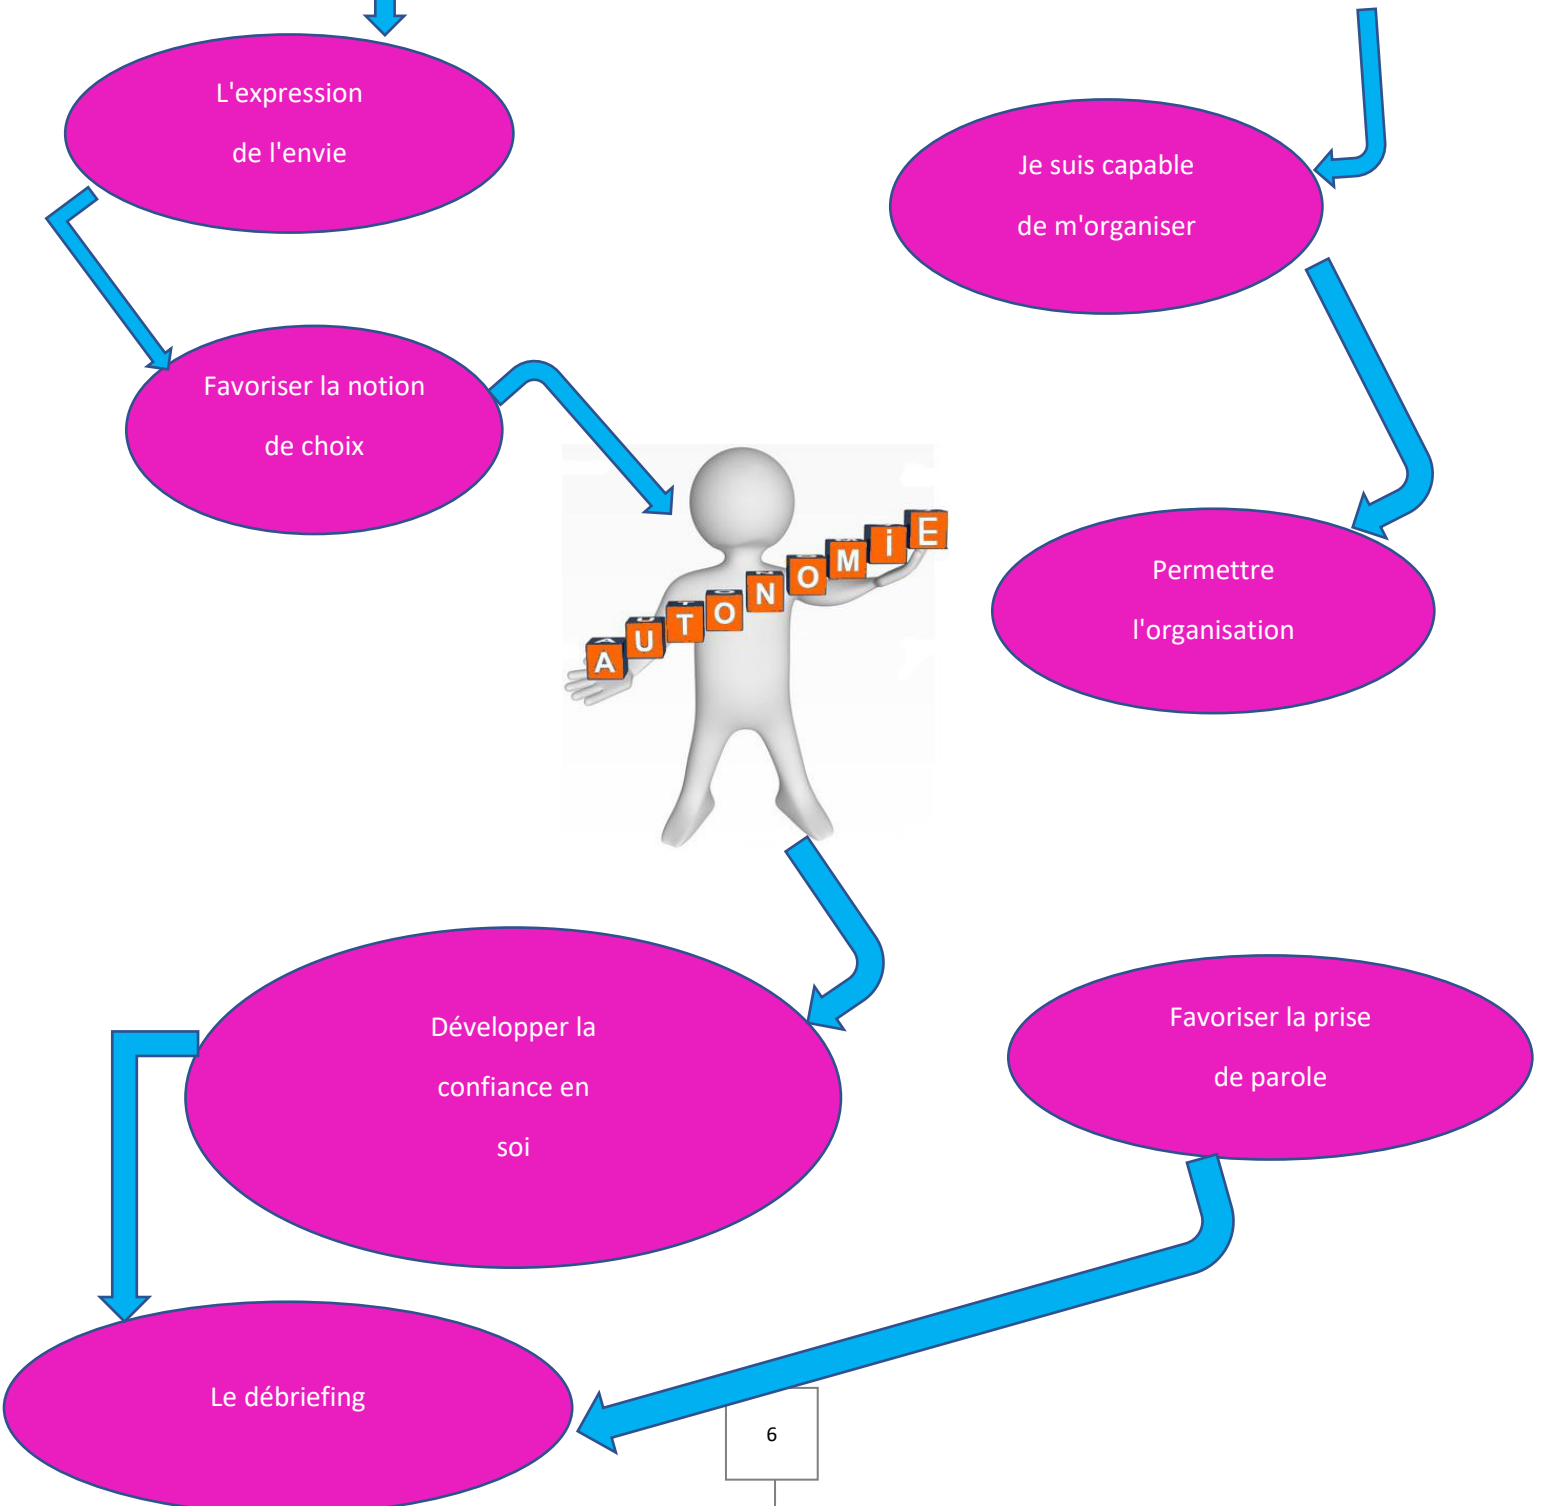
L'expression de l'envie

Je suis capable de m'organiser

Favoriser la notion de choix

AUTONOMiE

Permettre l'organisation

Développer la confiance en soi

Favoriser la prise de parole

Le débriefing

6